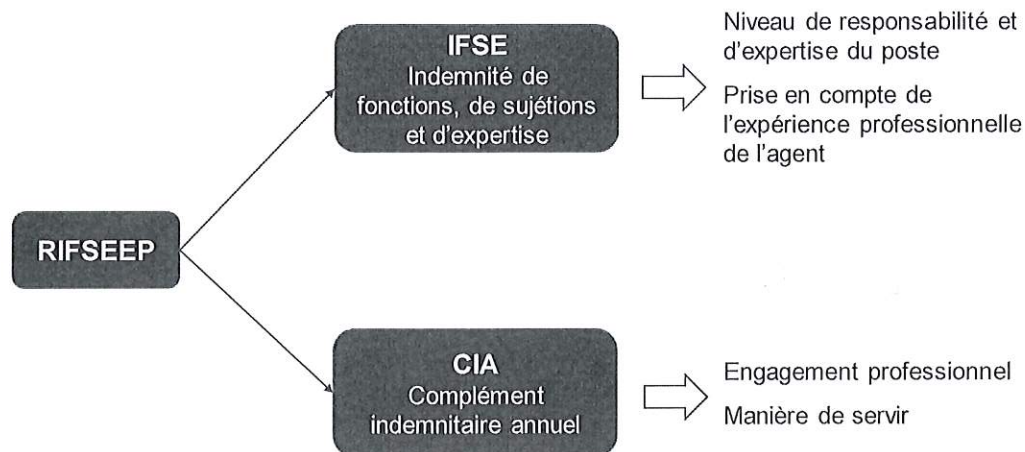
RIFSEEP

IFSE
Indemnité de fonctions, de sujétions et d'expertise

Niveau de responsabilité et d'expertise du poste

Prise en compte de l'expérience professionnelle de l'agent

CIA
Complément indemnitaire annuel

Engagement professionnel

Manière de servir